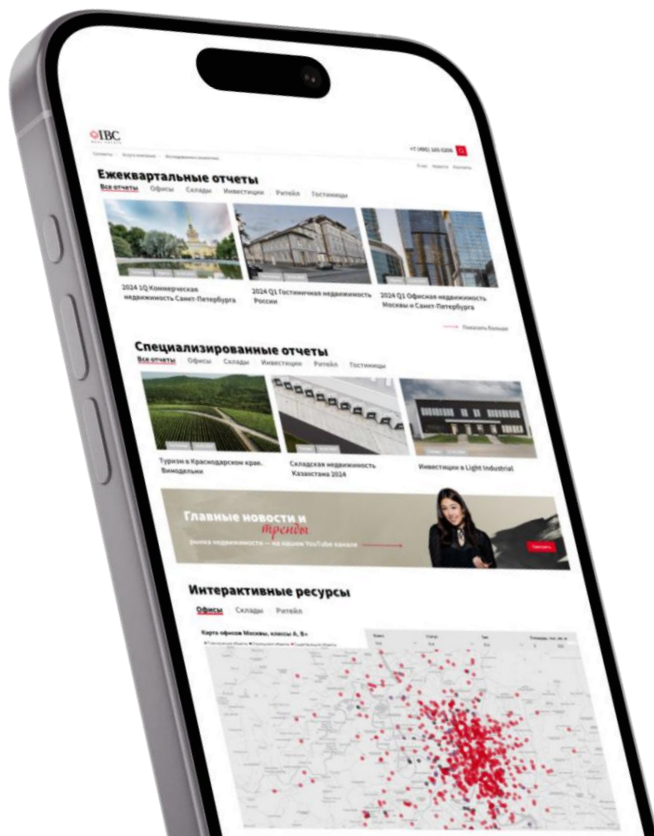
IBC
REAL ESTATE

+7 (495) 105-0200

Ежеквартальные отчеты

Все отчеты Офисы Склады Инвестиции Ритейл Гостиницы

2024 1Q Коммерческая недвижимость Санкт-Петербурга

2024 Q1 Гостиничная недвижимость России

2024 Q1 Офисная недвижимость Москвы и Санкт-Петербурга

Показать больше

Специализированные отчеты

Все отчеты Офисы Склады Инвестиции Ритейл Гостиницы

Туризм в Краснодарском крае. Винодельни

Складская недвижимость Казахстана 2024

Инвестиции в Light Industrial

Главные новости и тренды

рынка недвижимости — на нашем YouTube канале

Смотреть

Интерактивные ресурсы

Офисы Склады Ритейл

Карта офисов Москвы, классы А, В+